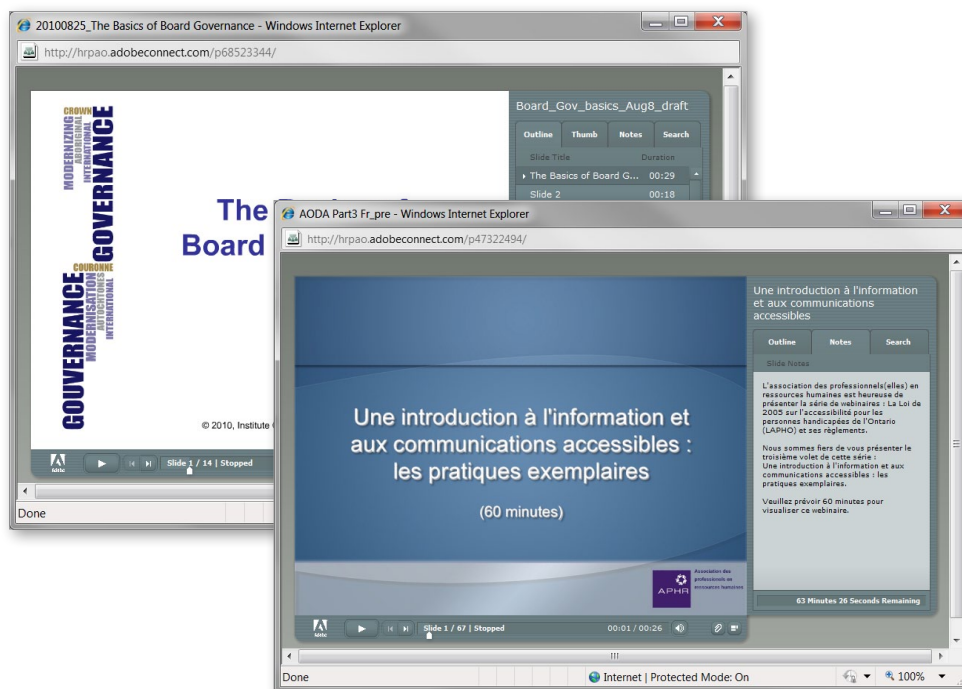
20100825_The Basics of Board Governance - Windows Internet Explorer

http://hrpao.adobeconnect.com/p68523344/

CROWN
MODERNIZING
ABORIGINAL
INTERNATIONAL
GOVERNANCE

The
Board

COURONNE
GOUVERNANCE
MODERNISATION
AUTOCHTONES
INTERNATIONAL

© 2010, Institute

Board_Gov_basics_Aug8_draft

Outline | Thumb | Notes | Search

Slide Title | Duration
The Basics of Board G... 00:29
Slide 2 00:18

Slide 1 / 14 | Stopped

Done

AODA Part3 Fr_pre - Windows Internet Explorer

http://hrpao.adobeconnect.com/p47322494/

Une introduction à l'information et aux communications accessibles : les pratiques exemplaires

(60 minutes)

APHR Association des professionnels en ressources humaines

Une introduction à l'information et aux communications accessibles

Outline | Notes | Search

Slide Notes

L'association des professionnels(elles) en ressources humaines est heureuse de présenter la série de webinaires : La Loi de 2005 sur l'accessibilité pour les personnes handicapées de l'Ontario (LAPHO) et ses règlements.

Nous sommes fiers de vous présenter le troisième volet de cette série : Une introduction à l'information et aux communications accessibles : les pratiques exemplaires.

Veuillez prévoir 60 minutes pour visualiser ce webinaire.

63 Minutes 26 Seconds Remaining

Slide 1 / 67 | Stopped

00:01 / 00:26

Done

Internet | Protected Mode: On

100%